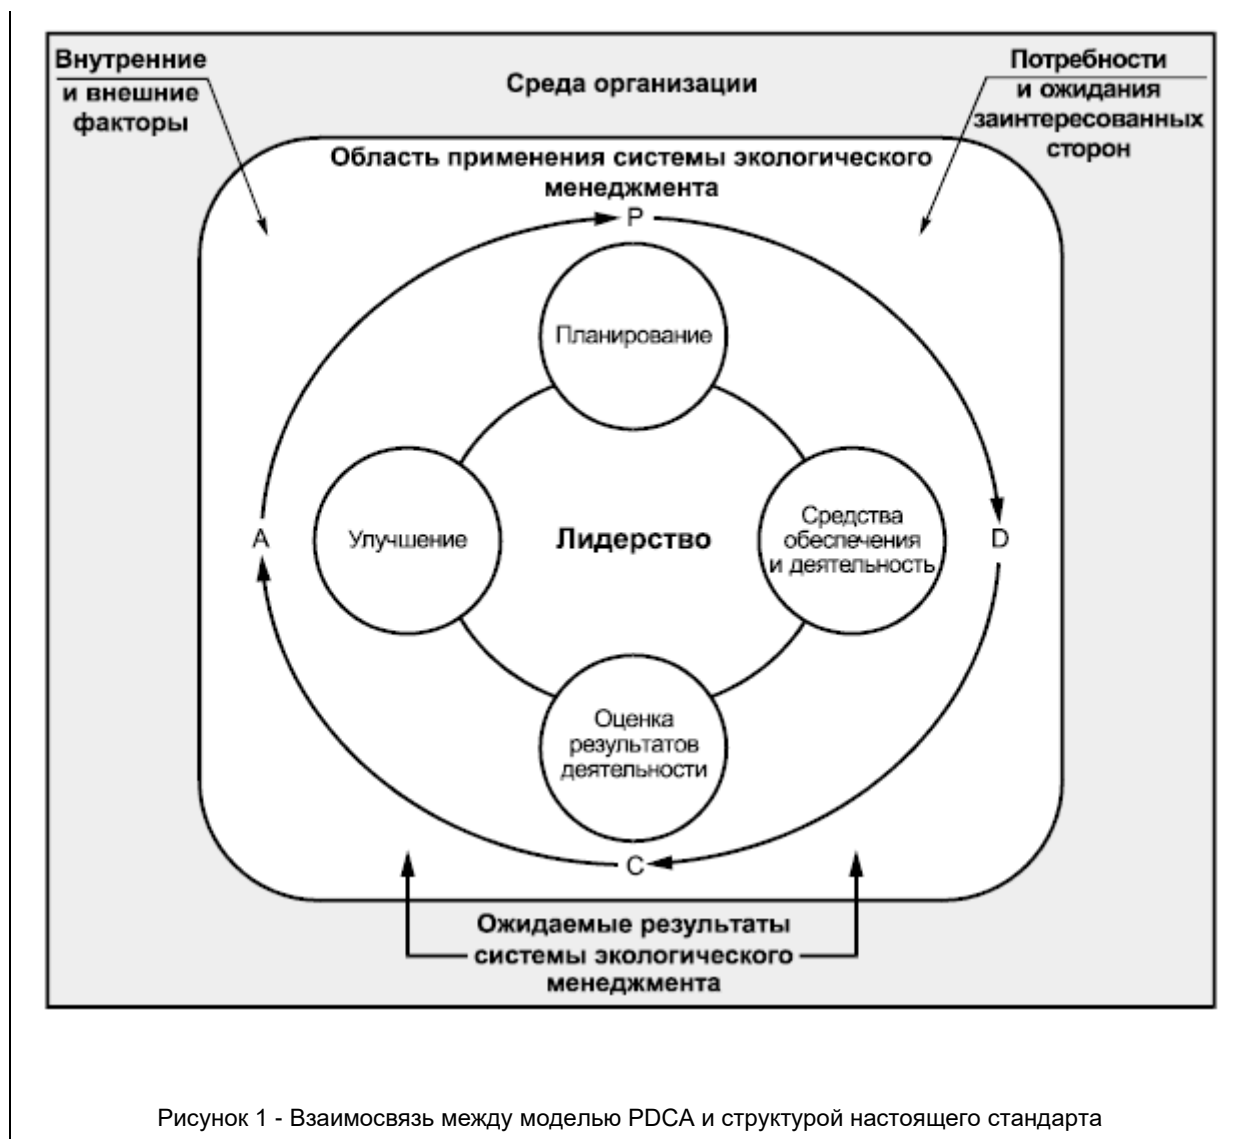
Внутренние и внешние факторы

Среда организации

Потребности и ожидания заинтересованных сторон

Область применения системы экологического менеджмента

P

Планирование

A

Улучшение

Лидерство

Средства обеспечения и деятельность

D

Оценка результатов деятельности

C

Ожидаемые результаты системы экологического менеджмента

Рисунок 1 - Взаимосвязь между моделью PDCA и структурой настоящего стандарта